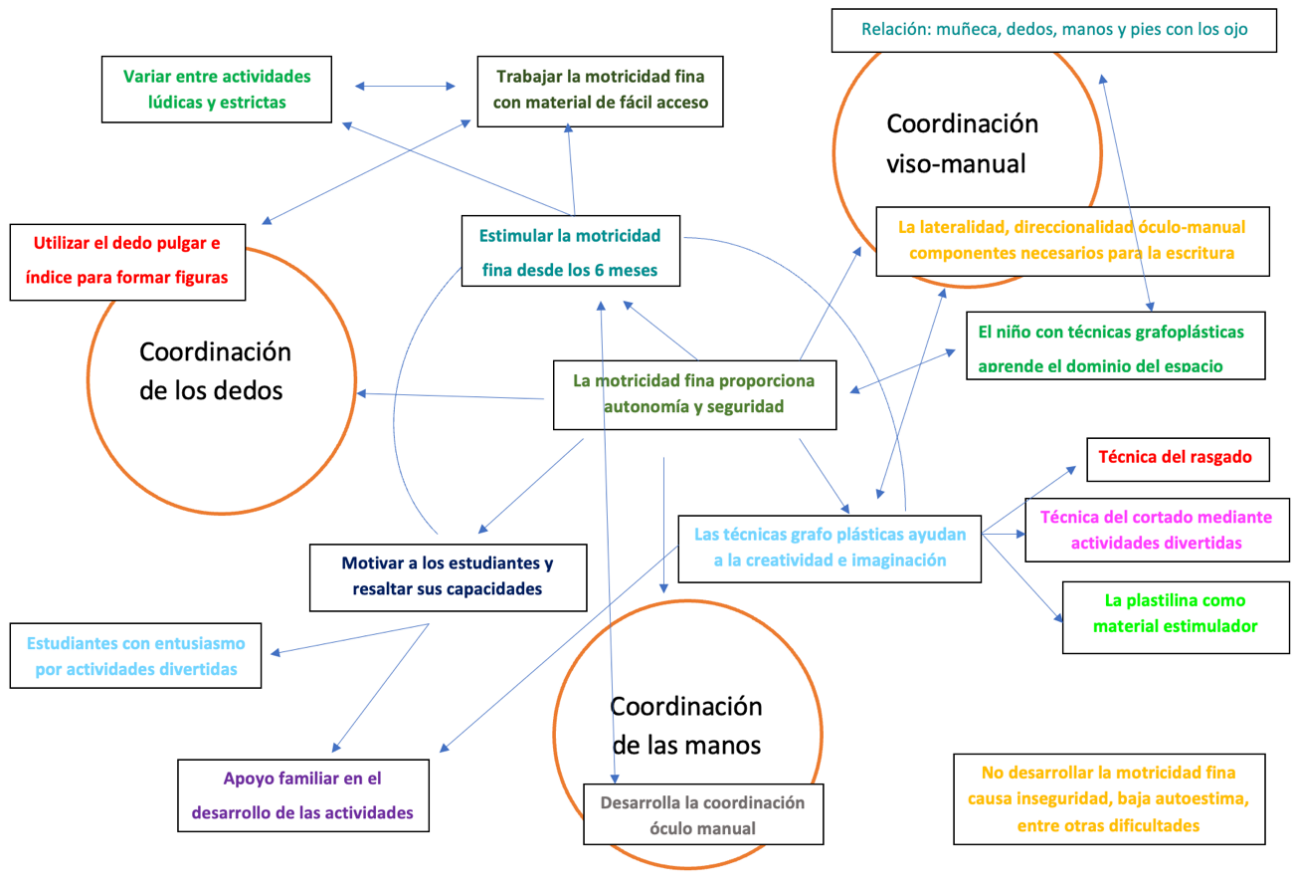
Relación: muñeca, dedos, manos y pies con los ojo

Variar entre actividades lúdicas y estrictas

Trabajar la motricidad fina con material de fácil acceso

Coordinación viso-manual

Utilizar el dedo pulgar e índice para formar figuras

Estimular la motricidad fina desde los 6 meses

La lateralidad, direccionalidad óculo-manual componentes necesarios para la escritura

Coordinación de los dedos

El niño con técnicas grafoplásticas aprende el dominio del espacio

La motricidad fina proporciona autonomía y seguridad

Técnica del rasgado

Las técnicas grafo plásticas ayudan a la creatividad e imaginación

Técnica del cortado mediante actividades divertidas

Motivar a los estudiantes y resaltar sus capacidades

La plastilina como material estimulador

Estudiantes con entusiasmo por actividades divertidas

Coordinación de las manos

Apoyo familiar en el desarrollo de las actividades

Desarrolla la coordinación óculo manual

No desarrollar la motricidad fina causa inseguridad, baja autoestima, entre otras dificultades